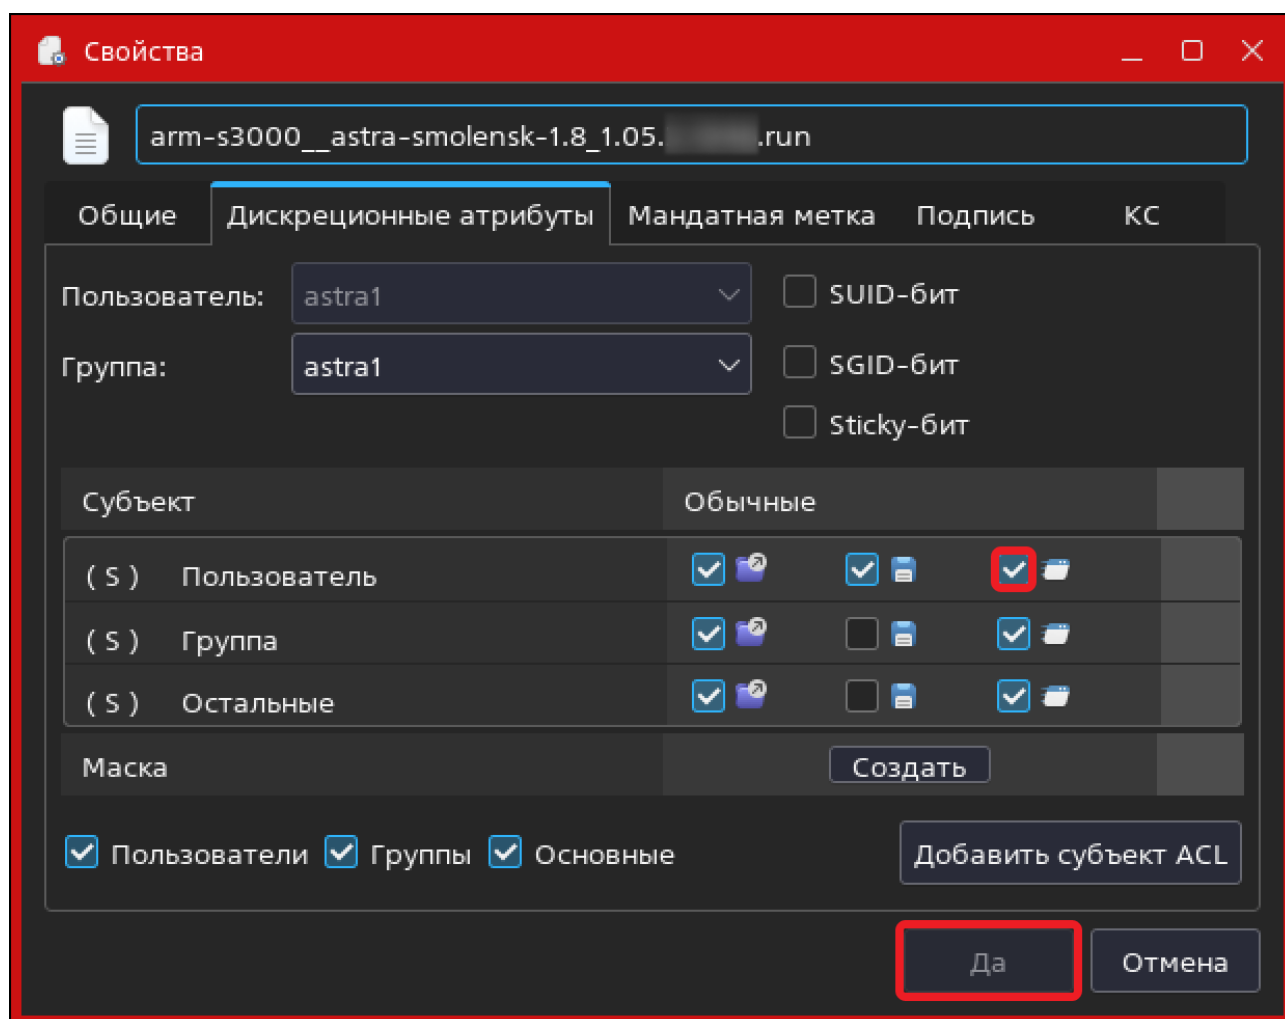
Свойства

arm-s3000__astra-smolensk-1.8_1.05.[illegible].run

Общие | Дискреционные атрибуты | Мандатная метка | Подпись | КС

Пользователь: astra1
Группа: astra1

SUID-бит
SGID-бит
Sticky-бит

| Субъект | Обычные |
|---|---|
| (S) Пользователь | |
| (S) Группа | |
| (S) Остальные | |
| Маска | Создать |

Пользователи Группы Основные

Добавить субъект ACL

Да
Отмена